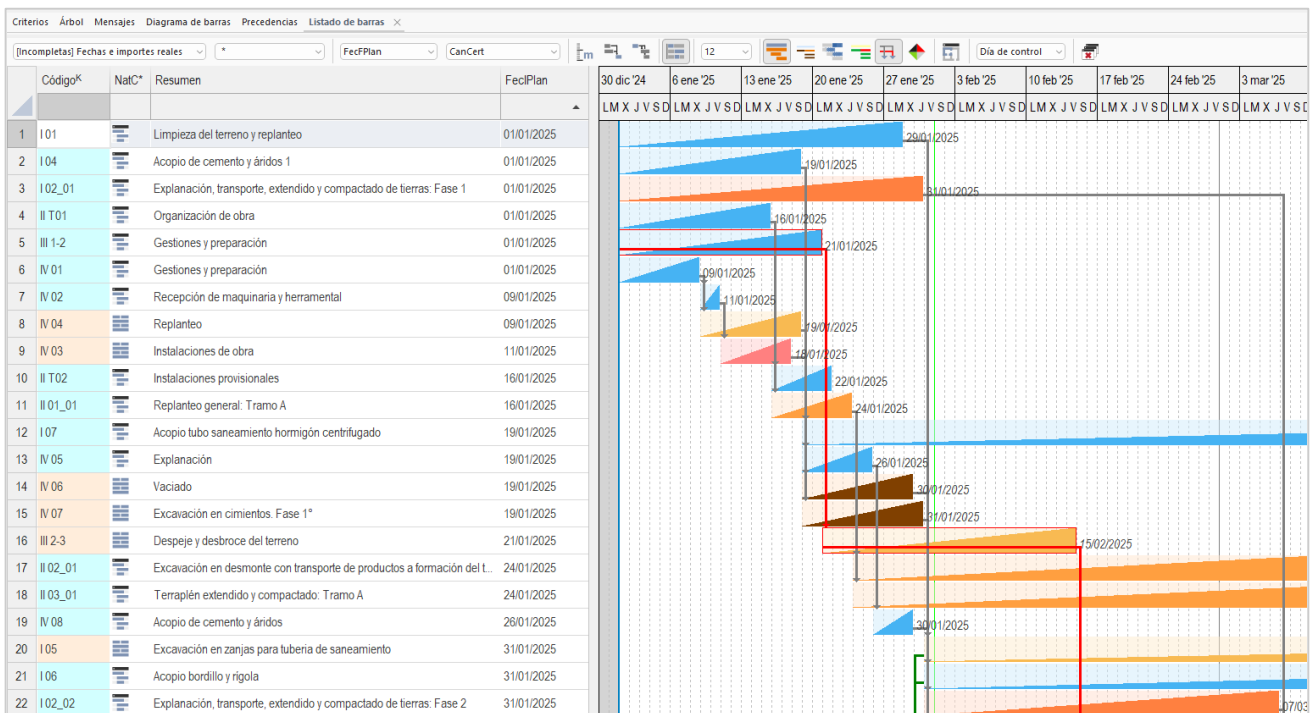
Criterios Árbol Mensajes Diagrama de barras Precedencias Listado de barras ×

[Incompletas] Fechas e importes reales * FecFPlan CanCert 12 Día de control

| | CódigoK | NatC* | Resumen | FecIPlan |
|---|---|---|---|---|
| 1 | I 01 | | Limpieza del terreno y replanteo | 01/01/2025 |
| 2 | I 04 | | Acopio de cemento y áridos 1 | 01/01/2025 |
| 3 | I 02_01 | | Explanación, transporte, extendido y compactado de tierras: Fase 1 | 01/01/2025 |
| 4 | II T01 | | Organización de obra | 01/01/2025 |
| 5 | III 1-2 | | Gestiones y preparación | 01/01/2025 |
| 6 | IV 01 | | Gestiones y preparación | 01/01/2025 |
| 7 | IV 02 | | Recepción de maquinaria y herramental | 09/01/2025 |
| 8 | IV 04 | | Replanteo | 09/01/2025 |
| 9 | IV 03 | | Instalaciones de obra | 11/01/2025 |
| 10 | II T02 | | Instalaciones provisionales | 16/01/2025 |
| 11 | II 01_01 | | Replanteo general: Tramo A | 16/01/2025 |
| 12 | I 07 | | Acopio tubo saneamiento hormigón centrifugado | 19/01/2025 |
| 13 | IV 05 | | Explanación | 19/01/2025 |
| 14 | IV 06 | | Vaciado | 19/01/2025 |
| 15 | IV 07 | | Excavación en cimientos. Fase 1° | 19/01/2025 |
| 16 | III 2-3 | | Despeje y desbroce del terreno | 21/01/2025 |
| 17 | II 02_01 | | Excavación en desmonte con transporte de productos a formación del t... | 24/01/2025 |
| 18 | II 03_01 | | Terraplén extendido y compactado: Tramo A | 24/01/2025 |
| 19 | IV 08 | | Acopio de cemento y áridos | 26/01/2025 |
| 20 | I 05 | | Excavación en zanjas para tubería de saneamiento | 31/01/2025 |
| 21 | I 06 | | Acopio bordillo y rígola | 31/01/2025 |
| 22 | I 02_02 | | Explanación, transporte, extendido y compactado de tierras: Fase 2 | 31/01/2025 |

30 dic '24 6 ene '25 13 ene '25 20 ene '25 27 ene '25 3 feb '25 10 feb '25 17 feb '25 24 feb '25 3 mar '25
L M X J V S D L M X J V S D L M X J V S D L M X J V S D L M X J V S D L M X J V S D L M X J V S D L M X J V S D L M X J V S D L M X J V S D

29/01/2025
19/01/2025
31/01/2025
16/01/2025
21/01/2025
09/01/2025
11/01/2025
19/01/2025
18/01/2025
22/01/2025
24/01/2025
26/01/2025
30/01/2025
31/01/2025
15/02/2025
30/01/2025
07/03